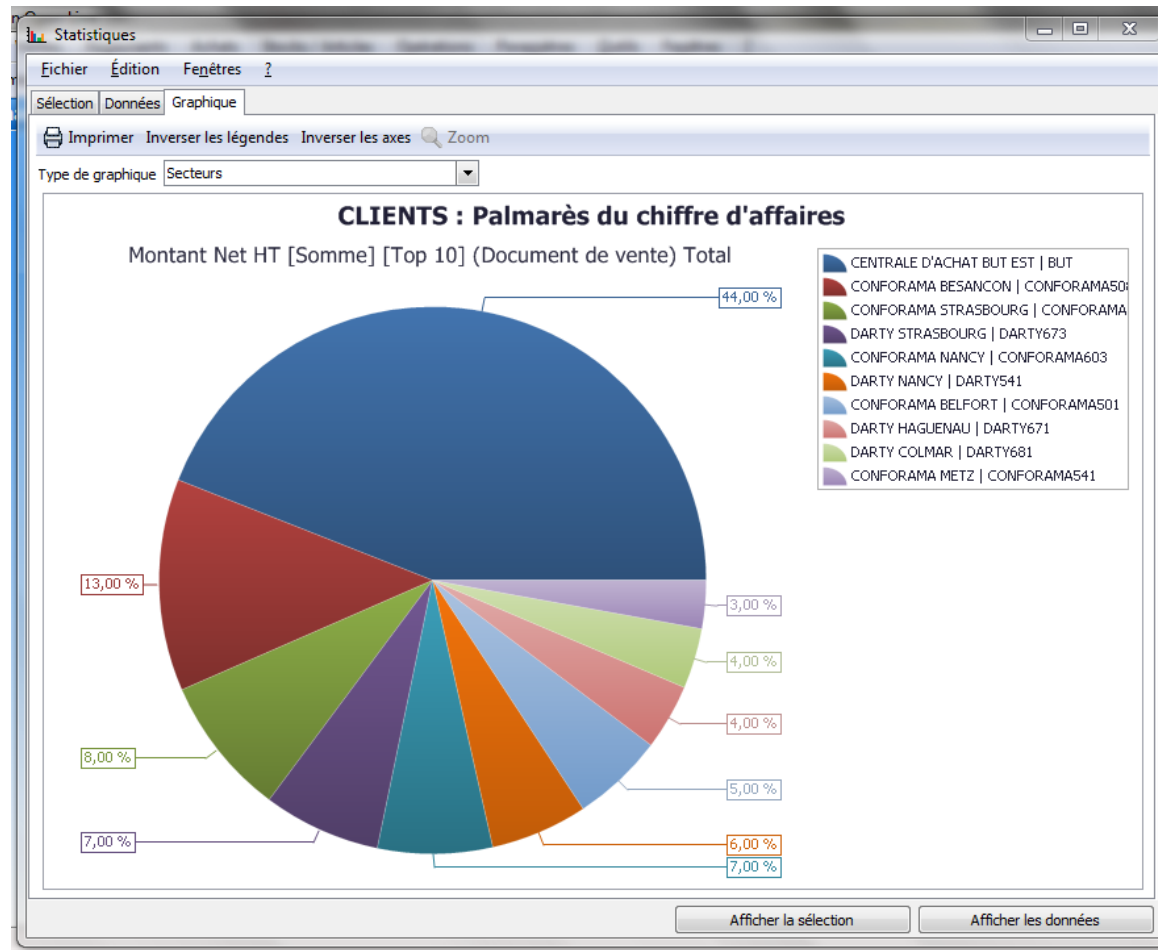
Statistiques

Fichier Édition Fenêtres ?

Sélection Données Graphique

Imprimer Inverser les légendes Inverser les axes Zoom

Type de graphique Secteurs

CLIENTS : Palmarès du chiffre d'affaires

Montant Net HT [Somme] [Top 10] (Document de vente) Total

44,00 %
13,00 %
8,00 %
7,00 %
7,00 %
6,00 %
5,00 %
4,00 %
4,00 %
3,00 %

CENTRALE D'ACHAT BUT EST | BUT
CONFORAMA BESANCON | CONFORAMA50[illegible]
CONFORAMA STRASBOURG | CONFORAMA
DARTY STRASBOURG | DARTY673
CONFORAMA NANCY | CONFORAMA603
DARTY NANCY | DARTY541
CONFORAMA BELFORT | CONFORAMA501
DARTY HAGUENAU | DARTY671
DARTY COLMAR | DARTY681
CONFORAMA METZ | CONFORAMA541

Afficher la sélection Afficher les données